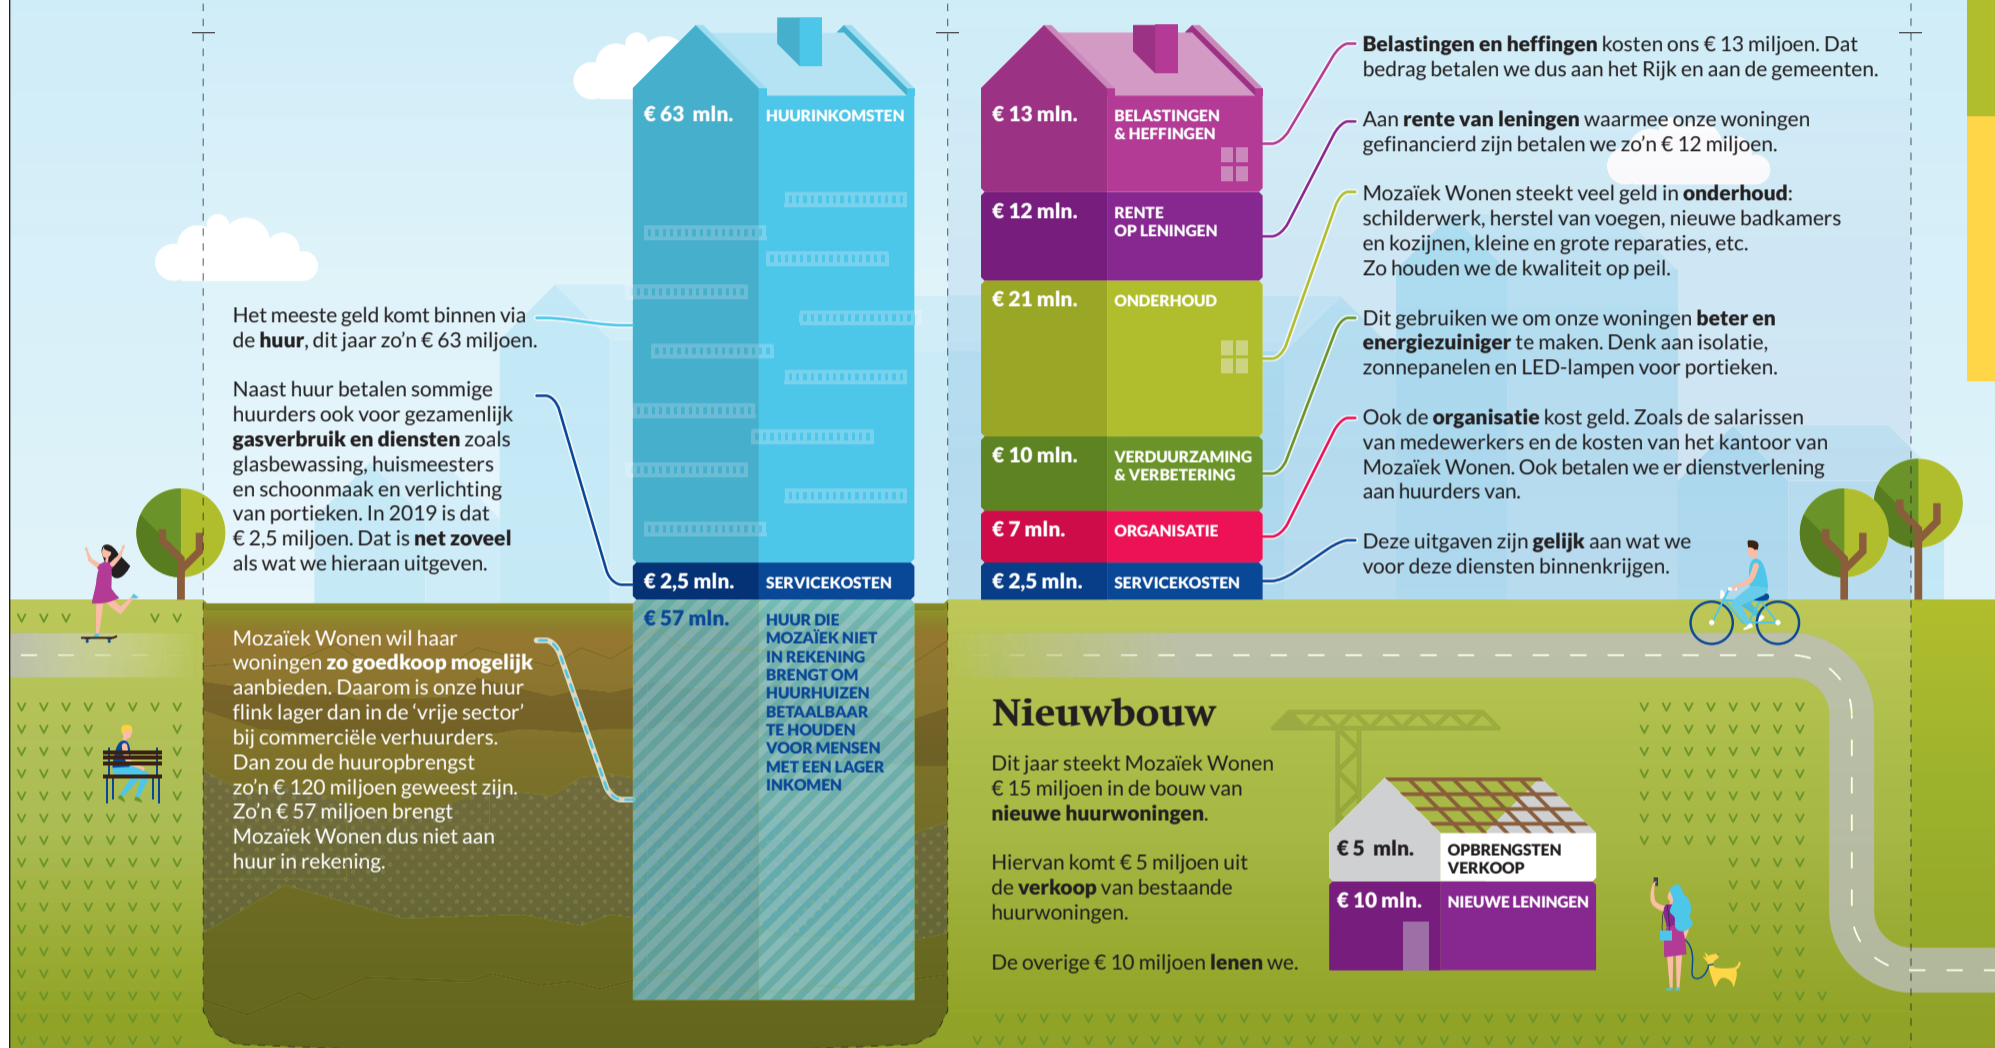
€ 63 mln.
HUURINKOMSTEN

€ 2,5 mln.
SERVICEKOSTEN

€ 57 mln.
HUUR DIE MOZAÏEK NIET IN REKENING BRENGT OM HUURHUIZEN BETAALBAAR TE HOUDEN VOOR MENSEN MET EEN LAGER INKOMEN

Het meeste geld komt binnen via de **huur**, dit jaar zo'n € 63 miljoen.

Naast huur betalen sommige huurders ook voor gezamenlijk **gasverbruik en diensten** zoals glasbewassing, huismeesters en schoonmaak en verlichting van portieken. In 2019 is dat € 2,5 miljoen. Dat is **net zoveel** als wat we hieraan uitgeven.

Mozaïek Wonen wil haar woningen **zo goedkoop mogelijk** aanbieden. Daarom is onze huur flink lager dan in de 'vrije sector' bij commerciële verhuurders. Dan zou de huuropbrengst zo'n € 120 miljoen geweest zijn. Zo'n € 57 miljoen brengt Mozaïek Wonen dus niet aan huur in rekening.

€ 13 mln.
BELASTINGEN & HEFFINGEN

€ 12 mln.
RENTE OP LENINGEN

€ 21 mln.
ONDERHOUD

€ 10 mln.
VERDUURZAMING & VERBETERING

€ 7 mln.
ORGANISATIE

€ 2,5 mln.
SERVICEKOSTEN

**Belastingen en heffingen** kosten ons € 13 miljoen. Dat bedrag betalen we dus aan het Rijk en aan de gemeenten.

Aan **rente van leningen** waarmee onze woningen gefinancierd zijn betalen we zo'n € 12 miljoen.

Mozaïek Wonen steekt veel geld in **onderhoud**: schilderwerk, herstel van voegen, nieuwe badkamers en kozijnen, kleine en grote reparaties, etc. Zo houden we de kwaliteit op peil.

Dit gebruiken we om onze woningen **beter en energiezuiniger** te maken. Denk aan isolatie, zonnepanelen en LED-lampen voor portieken.

Ook de **organisatie** kost geld. Zoals de salarissen van medewerkers en de kosten van het kantoor van Mozaïek Wonen. Ook betalen we er dienstverlening aan huurders van.

Deze uitgaven zijn **gelijk** aan wat we voor deze diensten binnenkrijgen.

Nieuwbouw

Dit jaar steekt Mozaïek Wonen € 15 miljoen in de bouw van **nieuwe huurwoningen**.

Hiervan komt € 5 miljoen uit de **verkoop** van bestaande huurwoningen.

De overige € 10 miljoen **lenen** we.

€ 5 mln.
OPBRENGSTEN VERKOOP

€ 10 mln.
NIEUWE LENINGEN